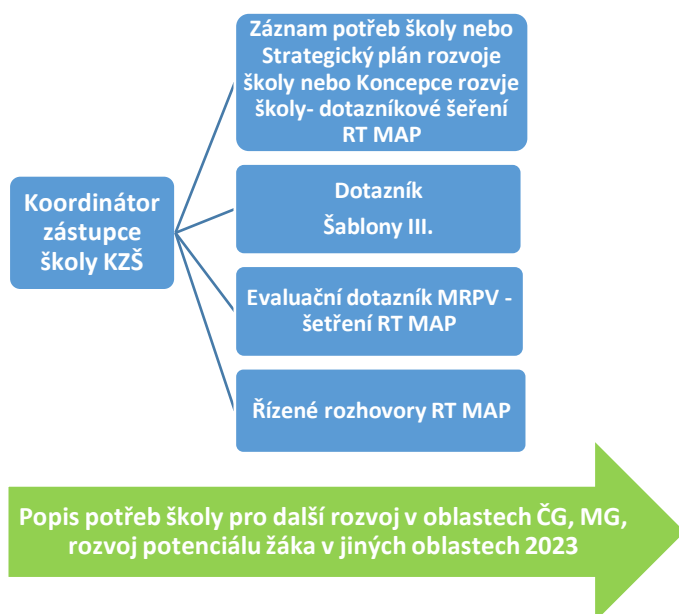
Koordinátor zástupce školy KZŠ

Záznam potřeb školy nebo Strategický plán rozvoje školy nebo Koncepce rozvje školy- dotazníkové šeření RT MAP

Dotazník
Šablony III.

Evaluační dotazník MRPV - šetření RT MAP

Řízené rozhovory RT MAP

Popis potřeb školy pro další rozvoj v oblastech ČG, MG, rozvoj potenciálu žáka v jiných oblastech 2023